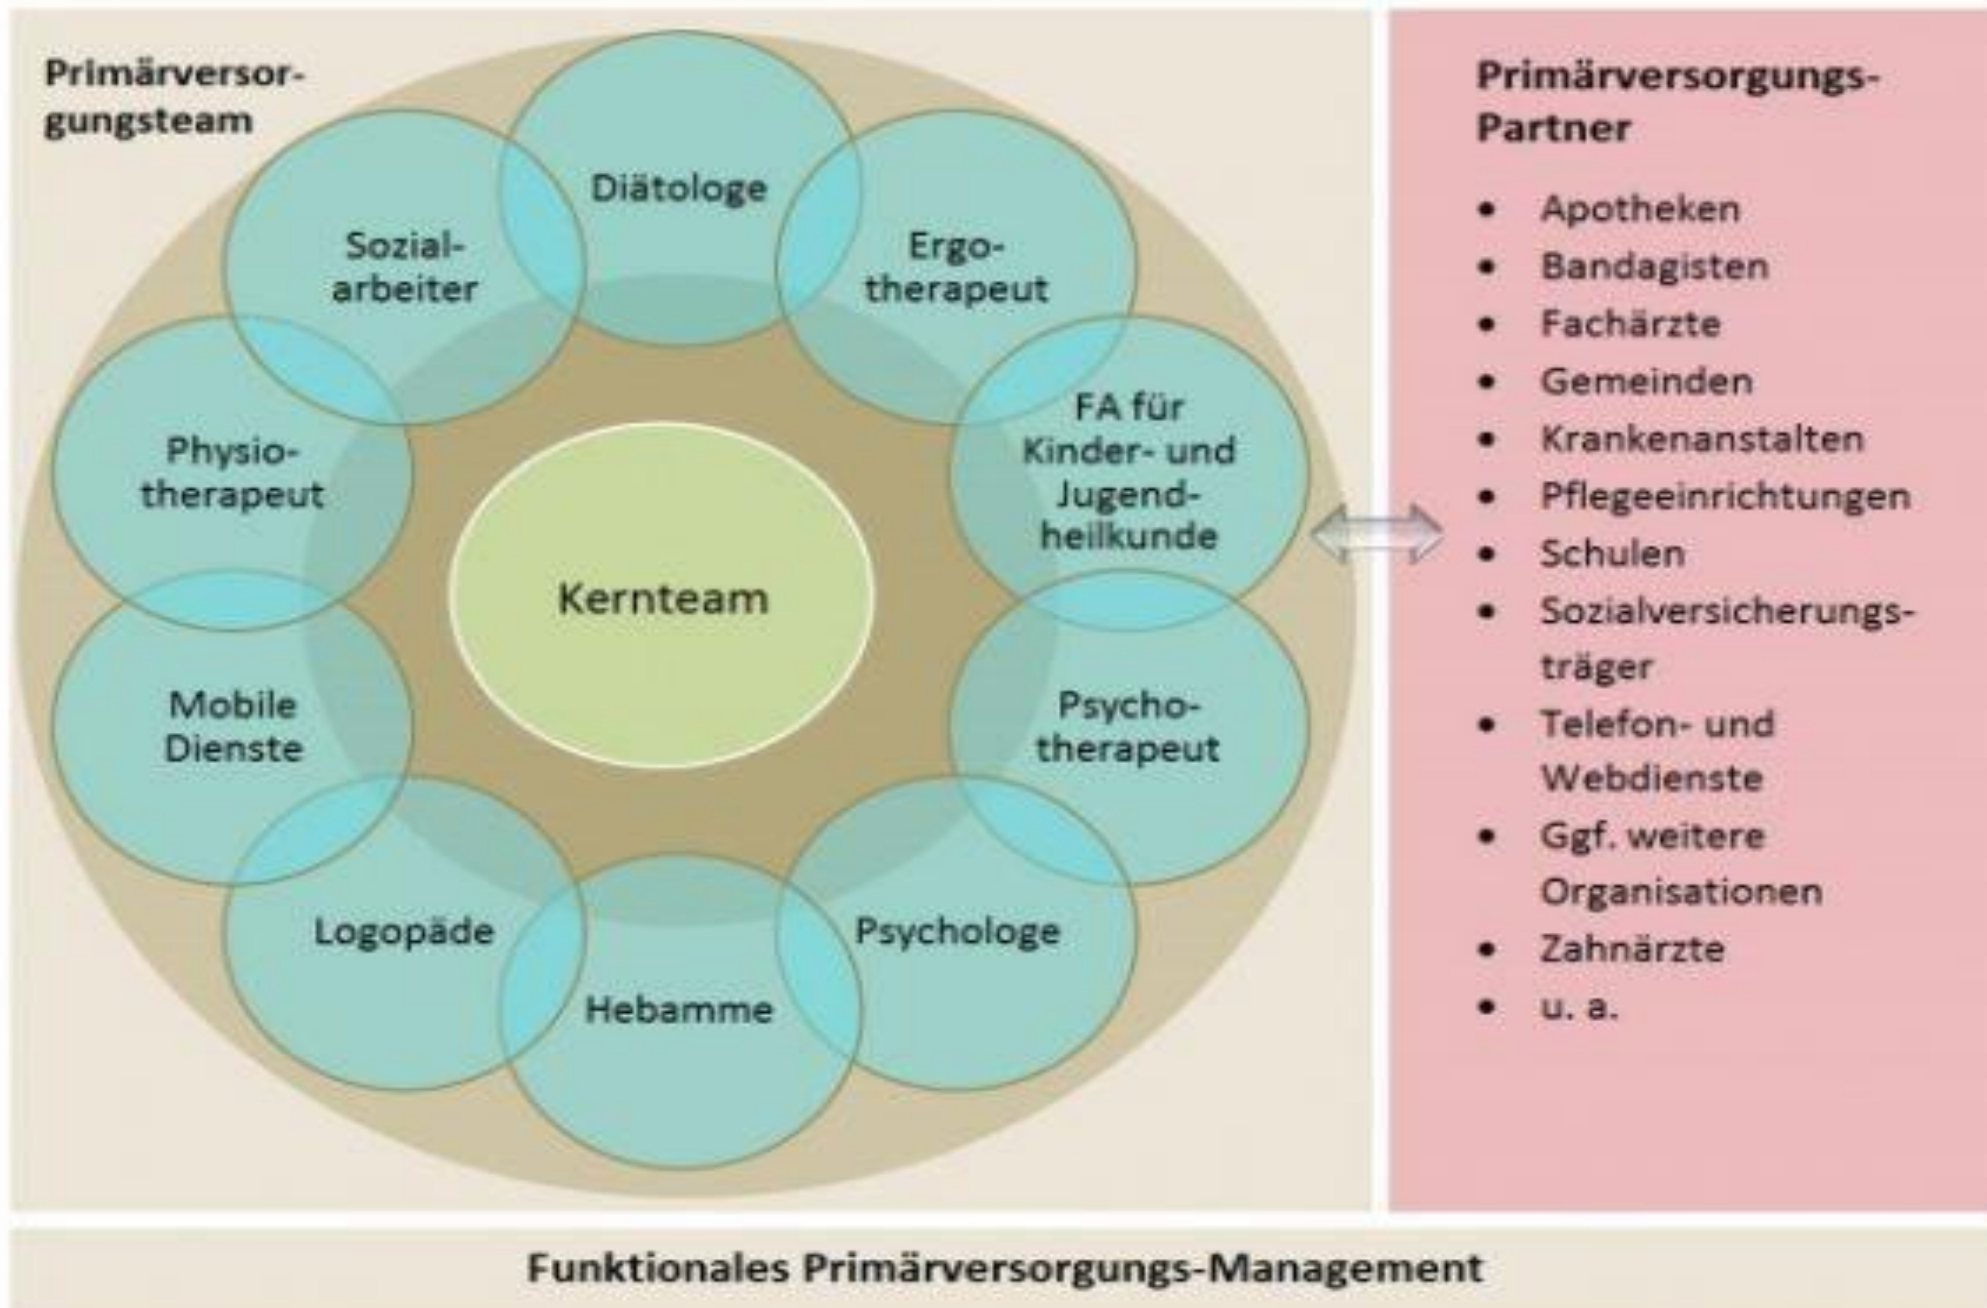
Primärversorgungsteam

Diätologe

Sozialarbeiter

Ergotherapeut

Physiotherapeut

FA für Kinder- und Jugendheilkunde

Kernteam

Mobile Dienste

Psychotherapeut

Logopäde

Psychologe

Hebamme

Primärversorgungs-Partner

- Apotheken
- Bandagisten
- Fachärzte
- Gemeinden
- Krankenanstalten
- Pflegeeinrichtungen
- Schulen
- Sozialversicherungsträger
- Telefon- und Webdienste
- Ggf. weitere Organisationen
- Zahnärzte
- u. a.

Funktionales Primärversorgungs-Management